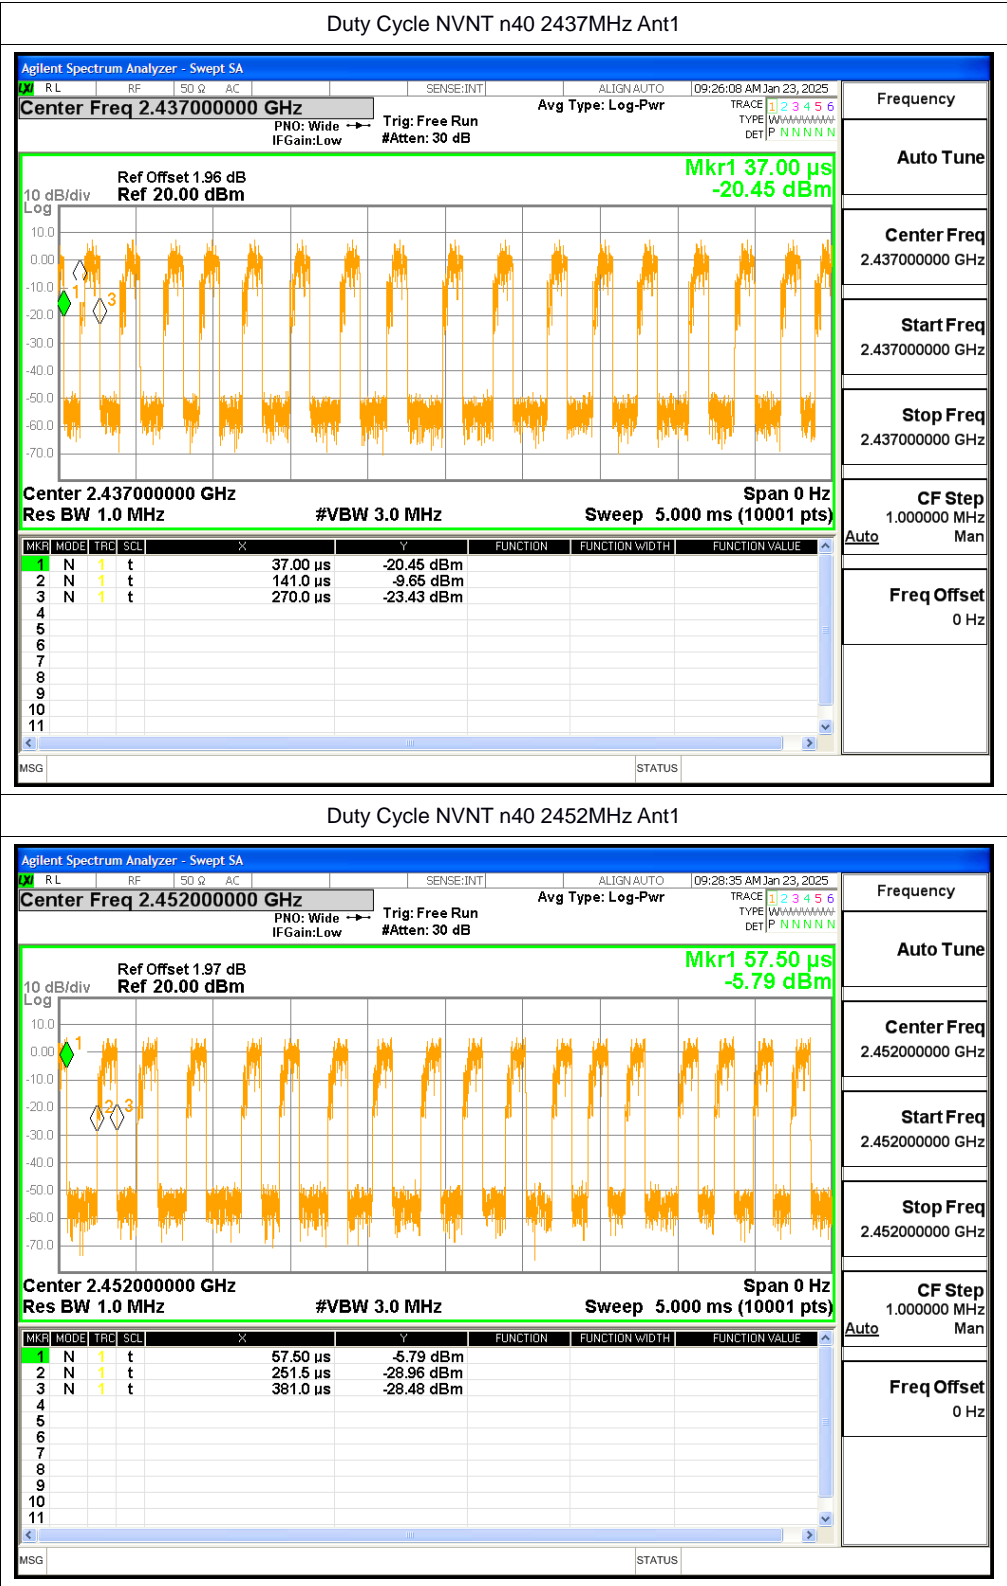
Duty Cycle NVNT n40 2437MHz Ant1

Agilent Spectrum Analyzer - Swept SA

RL RF 50 Ω AC SENSE:INT ALIGN AUTO 09:26:08 AM Jan 23, 2025

Center Freq 2.437000000 GHz

PNO: Wide IFGain:Low Trig: Free Run #Atten: 30 dB Avg Type: Log-Pwr TRACE 1 2 3 4 5 6 TYPE WWWWWW DET P N N N N N

Frequency

Ref Offset 1.96 dB
10 dB/div Ref 20.00 dBm
Log

Mkr1 37.00 μs
-20.45 dBm

10.0
0.00
-10.0
-20.0
-30.0
-40.0
-50.0
-60.0
-70.0

1 3

Center 2.437000000 GHz
Res BW 1.0 MHz #VBW 3.0 MHz
Span 0 Hz
Sweep 5.000 ms (10001 pts)

| MKR | MODE | TRC | SCL | X | Y | FUNCTION | FUNCTION WIDTH | FUNCTION VALUE |
|---|---|---|---|---|---|---|---|---|
| 1 | N | 1 | t | 37.00 μs | -20.45 dBm | | | |
| 2 | N | 1 | t | 141.0 μs | -9.65 dBm | | | |
| 3 | N | 1 | t | 270.0 μs | -23.43 dBm | | | |
| 4 | | | | | | | | |
| 5 | | | | | | | | |
| 6 | | | | | | | | |
| 7 | | | | | | | | |
| 8 | | | | | | | | |
| 9 | | | | | | | | |
| 10 | | | | | | | | |
| 11 | | | | | | | | |

Auto Tune

Center Freq
2.437000000 GHz

Start Freq
2.437000000 GHz

Stop Freq
2.437000000 GHz

CF Step
1.000000 MHz
Auto Man

Freq Offset
0 Hz

MSG STATUS

Duty Cycle NVNT n40 2452MHz Ant1

Agilent Spectrum Analyzer - Swept SA

RL RF 50 Ω AC SENSE:INT ALIGN AUTO 09:28:35 AM Jan 23, 2025

Center Freq 2.452000000 GHz

PNO: Wide IFGain:Low Trig: Free Run #Atten: 30 dB Avg Type: Log-Pwr TRACE 1 2 3 4 5 6 TYPE WWWWWW DET P N N N N N

Frequency

Ref Offset 1.97 dB
10 dB/div Ref 20.00 dBm
Log

Mkr1 57.50 μs
-5.79 dBm

10.0
0.00
-10.0
-20.0
-30.0
-40.0
-50.0
-60.0
-70.0

1 2 3

Center 2.452000000 GHz
Res BW 1.0 MHz #VBW 3.0 MHz
Span 0 Hz
Sweep 5.000 ms (10001 pts)

| MKR | MODE | TRC | SCL | X | Y | FUNCTION | FUNCTION WIDTH | FUNCTION VALUE |
|---|---|---|---|---|---|---|---|---|
| 1 | N | 1 | t | 57.50 μs | -5.79 dBm | | | |
| 2 | N | 1 | t | 251.5 μs | -28.96 dBm | | | |
| 3 | N | 1 | t | 381.0 μs | -28.48 dBm | | | |
| 4 | | | | | | | | |
| 5 | | | | | | | | |
| 6 | | | | | | | | |
| 7 | | | | | | | | |
| 8 | | | | | | | | |
| 9 | | | | | | | | |
| 10 | | | | | | | | |
| 11 | | | | | | | | |

Auto Tune

Center Freq
2.452000000 GHz

Start Freq
2.452000000 GHz

Stop Freq
2.452000000 GHz

CF Step
1.000000 MHz
Auto Man

Freq Offset
0 Hz

MSG STATUS